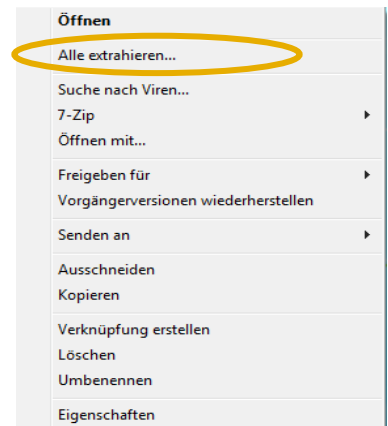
Öffnen

Alle extrahieren...

Suche nach Viren...
7-Zip
Öffnen mit...

Freigeben für
Vorgängerversionen wiederherstellen

Senden an

Ausschneiden
Kopieren

Verknüpfung erstellen
Löschen
Umbenennen

Eigenschaften